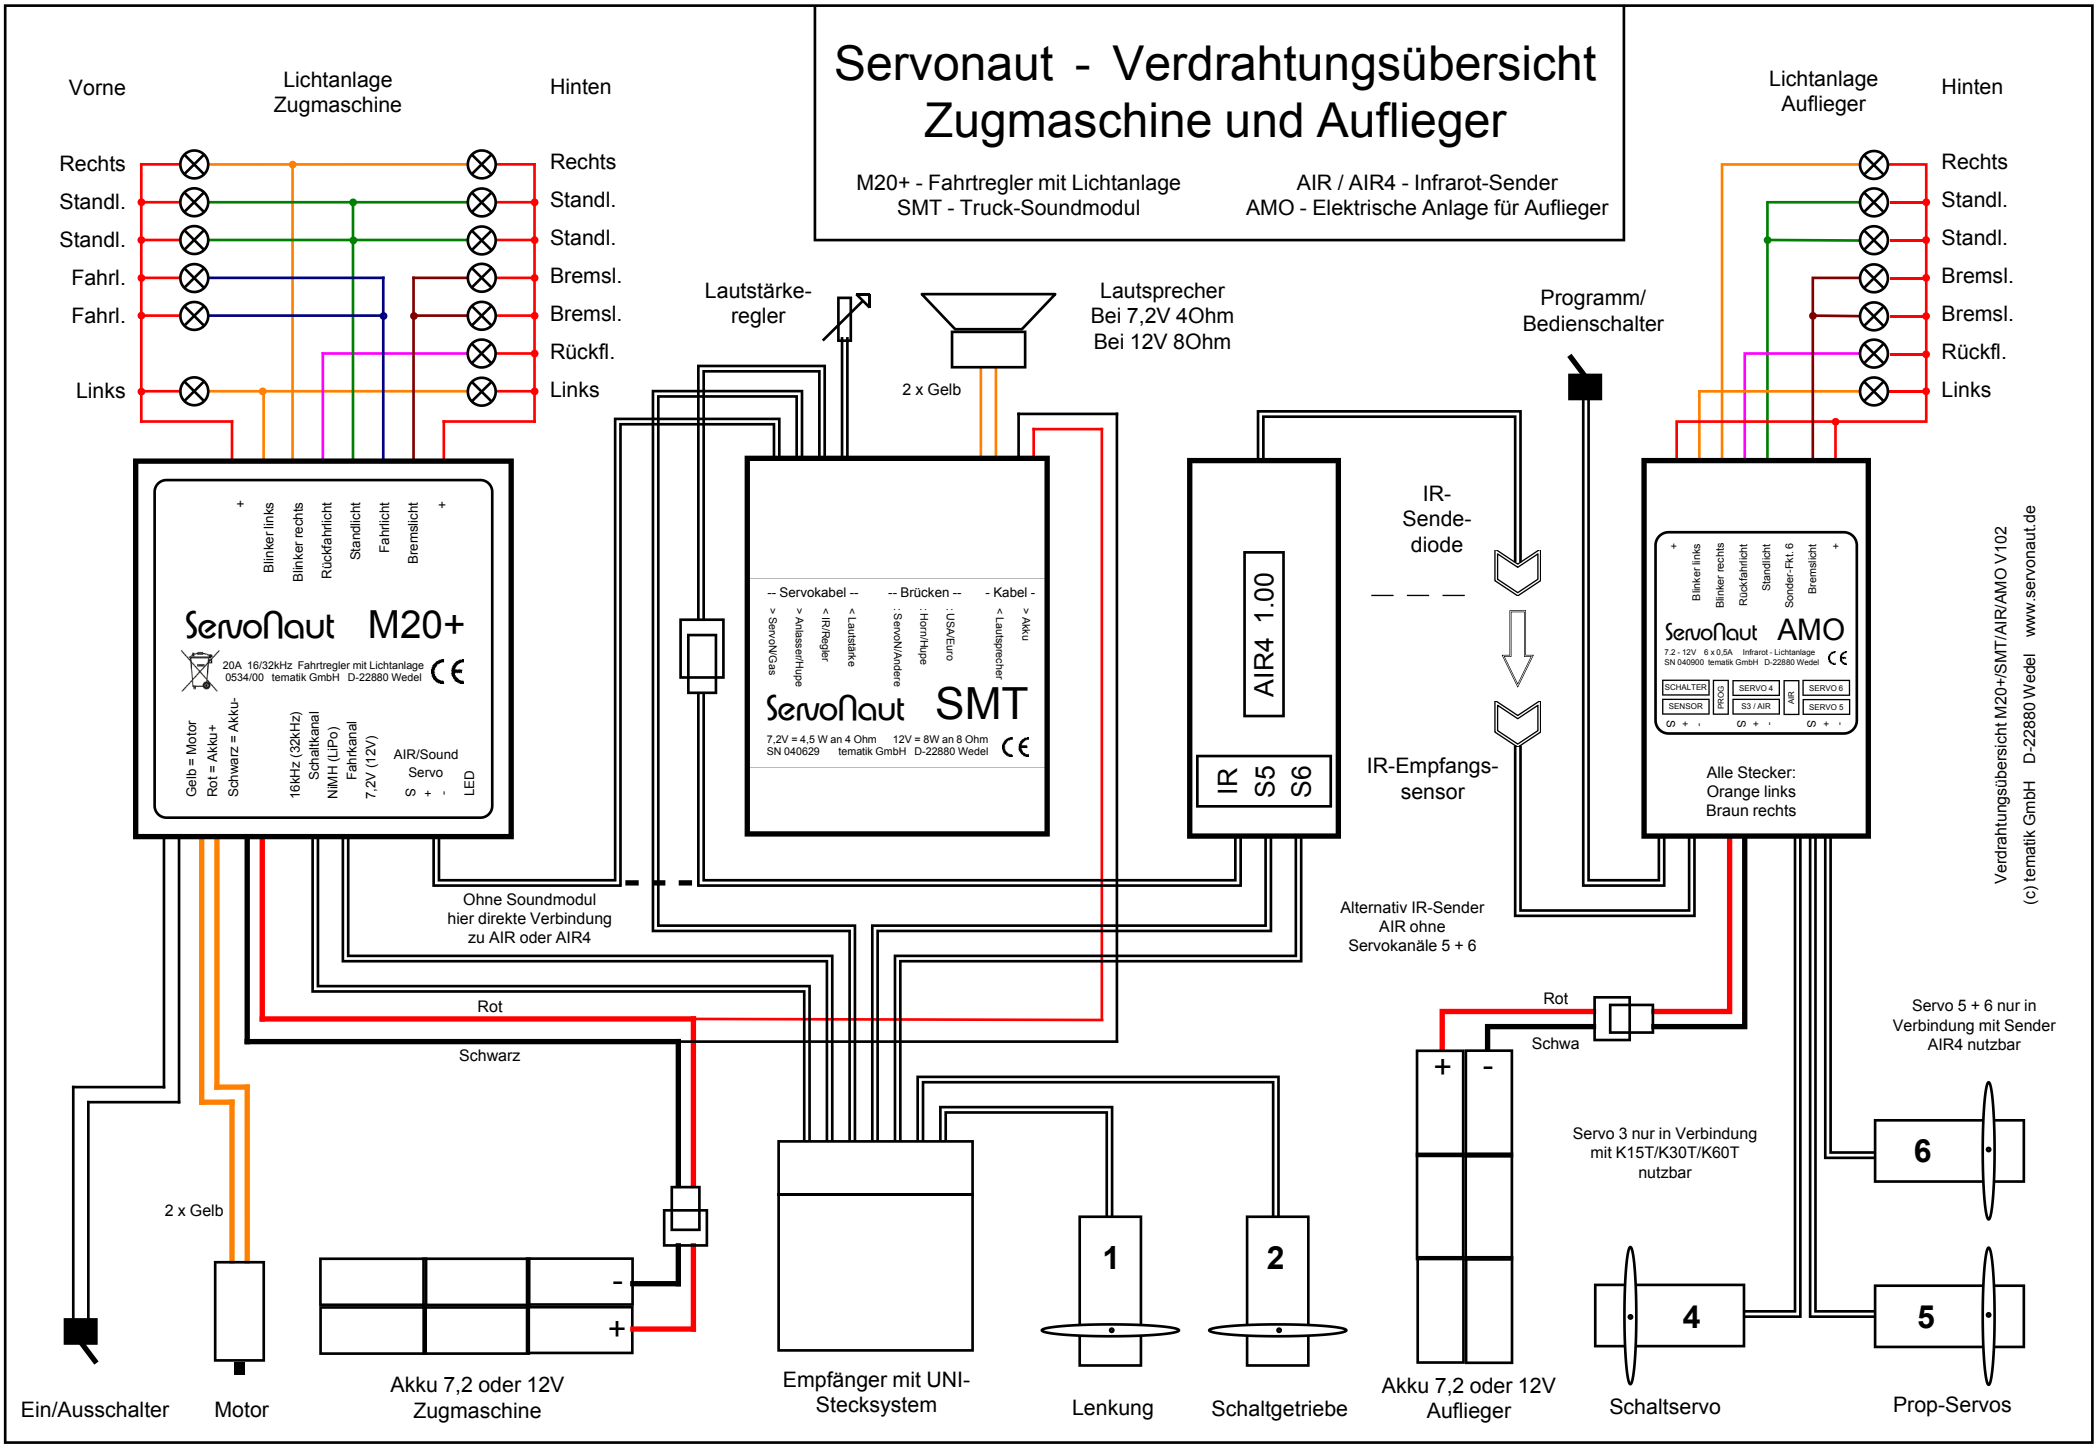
Servonaut - Verdrahtungsübersicht Zugmaschine und Auflieger

M20+ - Fahrtregler mit Lichtanlage
SMT - Truck-Soundmodul

AIR / AIR4 - Infrarot-Sender
AMO - Elektrische Anlage für Auflieger

Vorne

Lichtanlage Zugmaschine

Hinten

Rechts
Standl.
Standl.
Fahrl.
Fahrl.
Links

Rechts
Standl.
Standl.
Bremsl.
Bremsl.
Rückfl.
Links

Lautstärke-regler

Lautsprecher
Bei 7,2V 4Ohm
Bei 12V 8Ohm

2 x Gelb

Programm/ Bedienschalter

Lichtanlage Auflieger

Hinten

Rechts
Standl.
Standl.
Bremsl.
Bremsl.
Rückfl.
Links

+ Blinker links Blinker rechts Rückfahrlicht Standlicht Fahrlicht Bremslicht +

ServoNaut M20+

20A 16/32kHz Fahrtregler mit Lichtanlage
0534/00 tematik GmbH D-22880 Wedel

Gelb = Motor
Rot = Akku+
Schwarz = Akku-

16kHz (32kHz)
Schaltkanal
NiMH (LiPo)
Fahrkanal
7,2V (12V)

AIR/Sound
Servo
S + -

LED

-- Servokabel -- -- Brücken -- - Kabel -
> Servo/Gas
> Anlasser/Hupe
< IR/Regler
< Lautstärke
: Servo/Andere
: Horn/Hupe
: USA/Euro
< Lautsprecher
> Akku

ServoNaut SMT

7,2V = 4,5 W an 4 Ohm 12V = 8W an 8 Ohm
SN 040629 tematik GmbH D-22880 Wedel

AIR4 1.00

IR S5 S6

IR-Sende-diode

IR-Empfangs-sensor

+ Blinker links Blinker rechts Rückfahrlicht Standlicht Sonder-Fkt. 6 Bremslicht +

ServoNaut AMO

7.2 - 12V 6 x 0,5A Infrarot - Lichtanlage
SN 040900 tematik GmbH D-22880 Wedel

SCHALTER
SENSOR
PROG
SERVO 4
S3 / AIR
AIR
SERVO 6
SERVO 5
S + - S + - S + -

Alle Stecker:
Orange links
Braun rechts

Verdrahtungsübersicht M20+/SMT/AIR/AMO V102
(c) tematik GmbH D-22880 Wedel www.servonaut.de

Ohne Soundmodul
hier direkte Verbindung
zu AIR oder AIR4

Alternativ IR-Sender
AIR ohne
Servokanäle 5 + 6

Rot

Schwarz

Rot

Schwa

Servo 5 + 6 nur in Verbindung mit Sender AIR4 nutzbar

Servo 3 nur in Verbindung mit K15T/K30T/K60T nutzbar

2 x Gelb

-
+

+ -

1

2

4

5

6

Ein/Ausschalter

Motor

Akku 7,2 oder 12V Zugmaschine

Empfänger mit UNI-Stecksystem

Lenkung

Schaltgetriebe

Akku 7,2 oder 12V Auflieger

Schaltservo

Prop-Servos